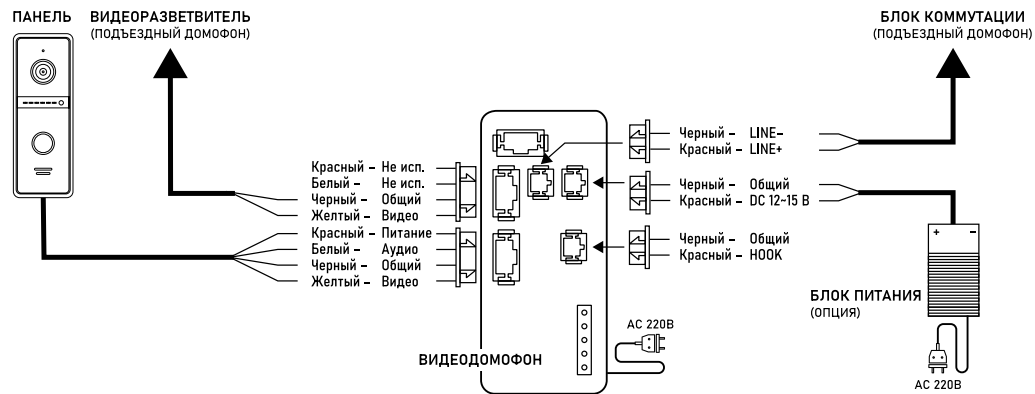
ПАНЕЛЬ

ВИДЕОРАЗВЕТВИТЕЛЬ
(ПОДЪЕЗДНЫЙ ДОМОФОН)

БЛОК КОММУТАЦИИ
(ПОДЪЕЗДНЫЙ ДОМОФОН)

Красный – Не исп.
Белый – Не исп.
Черный – Общий
Желтый – Видео

Красный – Питание
Белый – Аудио
Черный – Общий
Желтый – Видео

Черный – LINE–
Красный – LINE+

Черный – Общий
Красный – DC 12-15 В

Черный – Общий
Красный – HOOK

+ –

БЛОК ПИТАНИЯ
(ОПЦИЯ)

AC 220В

ВИДЕОДОМОФОН

AC 220В